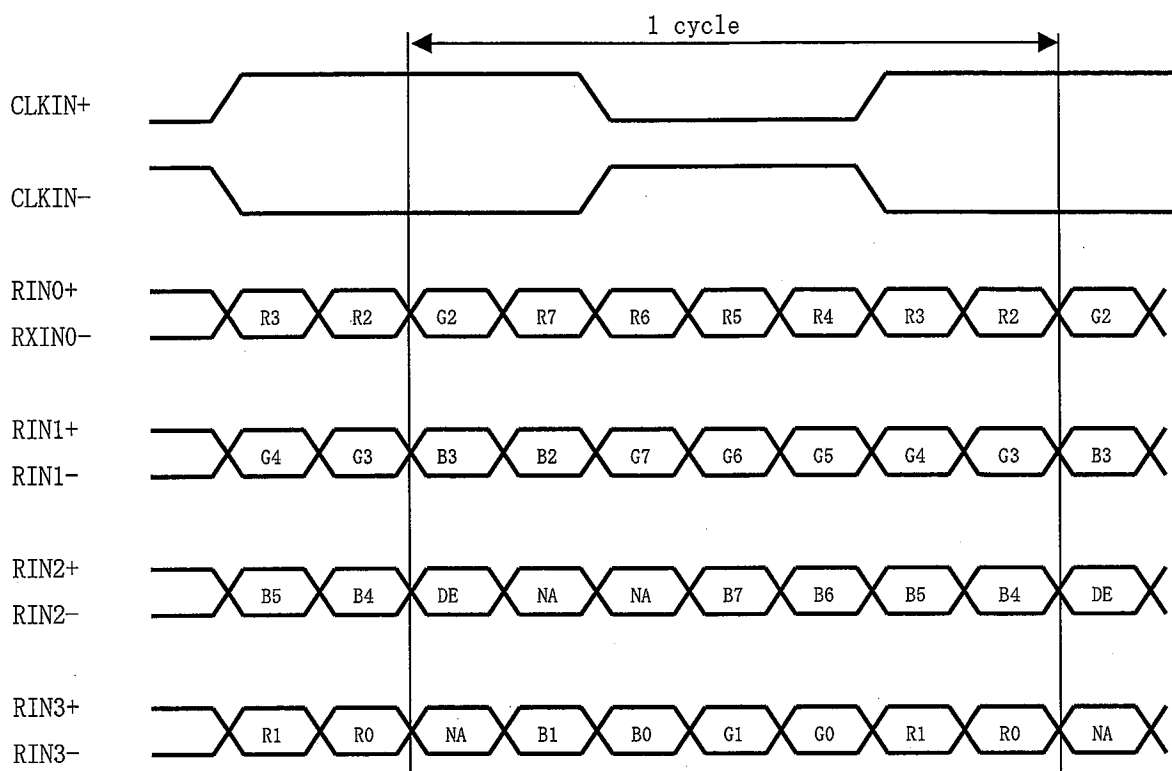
1 cycle

CLKIN+

CLKIN-

RIN0+
RXIN0-

R3 R2 G2 R7 R6 R5 R4 R3 R2 G2

RIN1+
RIN1-

G4 G3 B3 B2 G7 G6 G5 G4 G3 B3

RIN2+
RIN2-

B5 B4 DE NA NA B7 B6 B5 B4 DE

RIN3+
RIN3-

R1 R0 NA B1 B0 G1 G0 R1 R0 NA